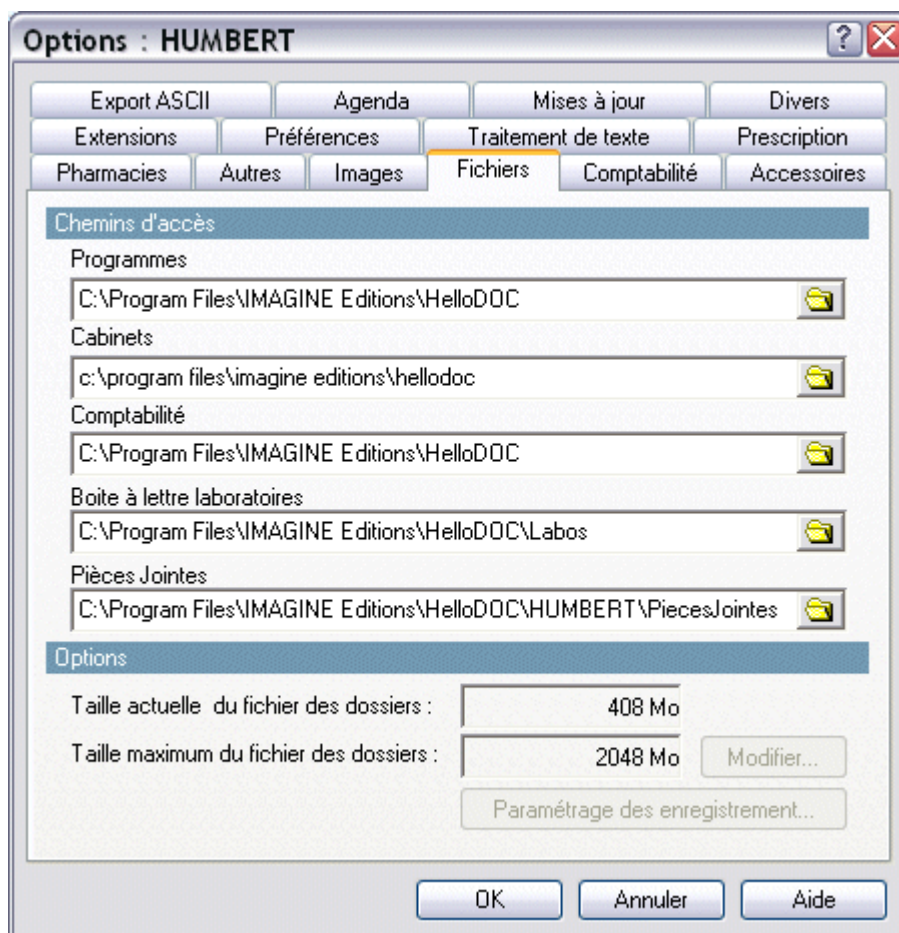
Options : HUMBERT

?

Export ASCII | Agenda | Mises à jour | Divers
Extensions | Préférences | Traitement de texte | Prescription
Pharmacies | Autres | Images | Fichiers | Comptabilité | Accessoires

Chemins d'accès

Programmes
C:\Program Files\IMAGINE Editions\HelloDOC

Cabinets
c:\program files\imagine editions\hellodoc

Comptabilité
C:\Program Files\IMAGINE Editions\HelloDOC

Boite à lettre laboratoires
C:\Program Files\IMAGINE Editions\HelloDOC\Labos

Pièces Jointes
C:\Program Files\IMAGINE Editions\HelloDOC\HUMBERT\PiecesJointes

Options

Taille actuelle du fichier des dossiers : 408 Mo

Taille maximum du fichier des dossiers : 2048 Mo

Modifier...

Paramétrage des enregistrement...

OK

Annuler

Aide